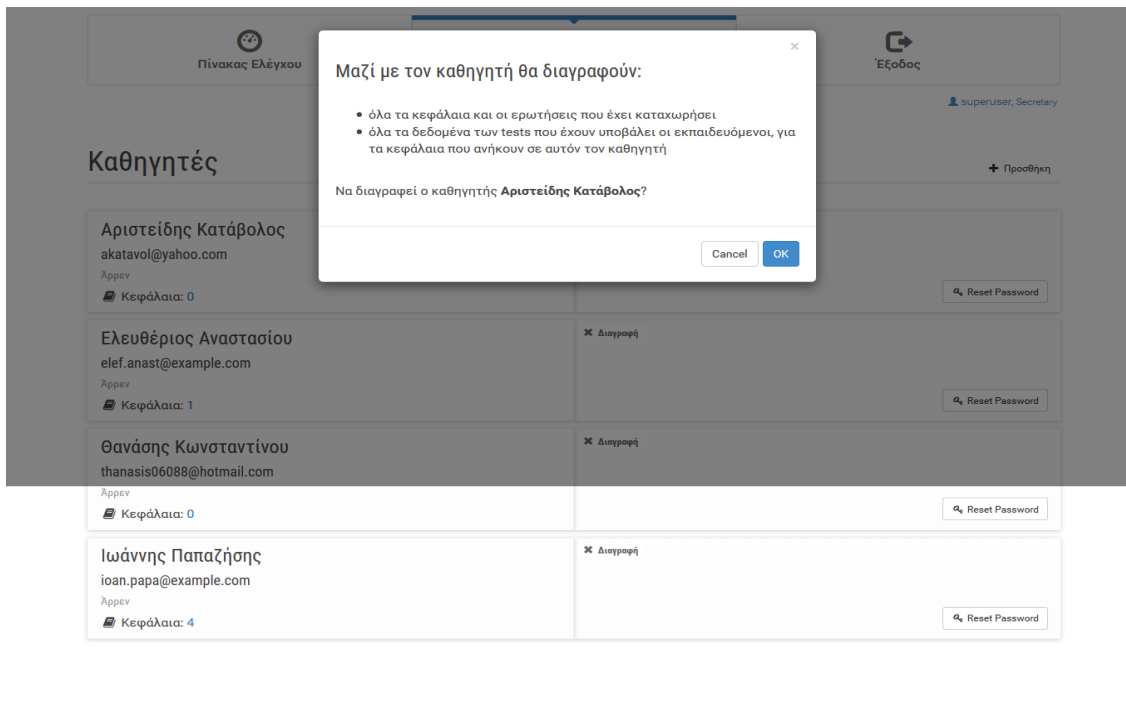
Πίνακας Ελέγχου

Έξοδος

superuser, Secretary

Καθηγητές

+ Προσθήκη

Αριστείδης Κατάβολος
akatavol@yahoo.com
Άρρεν
Κεφάλαια: 0

Reset Password

Ελευθέριος Αναστασίου
elef.anast@example.com
Άρρεν
Κεφάλαια: 1

✖ Διαγραφή

Reset Password

Θανάσης Κωνσταντίνου
thanasis06088@hotmail.com
Άρρεν
Κεφάλαια: 0

✖ Διαγραφή

Reset Password

Ιωάννης Παπαζήσης
ioan.papa@example.com
Άρρεν
Κεφάλαια: 4

✖ Διαγραφή

Reset Password

×

Μαζί με τον καθηγητή θα διαγραφούν:

- όλα τα κεφάλαια και οι ερωτήσεις που έχει καταχωρήσει
- όλα τα δεδομένα των tests που έχουν υποβάλει οι εκπαιδευόμενοι, για τα κεφάλαια που ανήκουν σε αυτόν τον καθηγητή

Να διαγραφεί ο καθηγητής **Αριστείδης Κατάβολος**?

Cancel OK